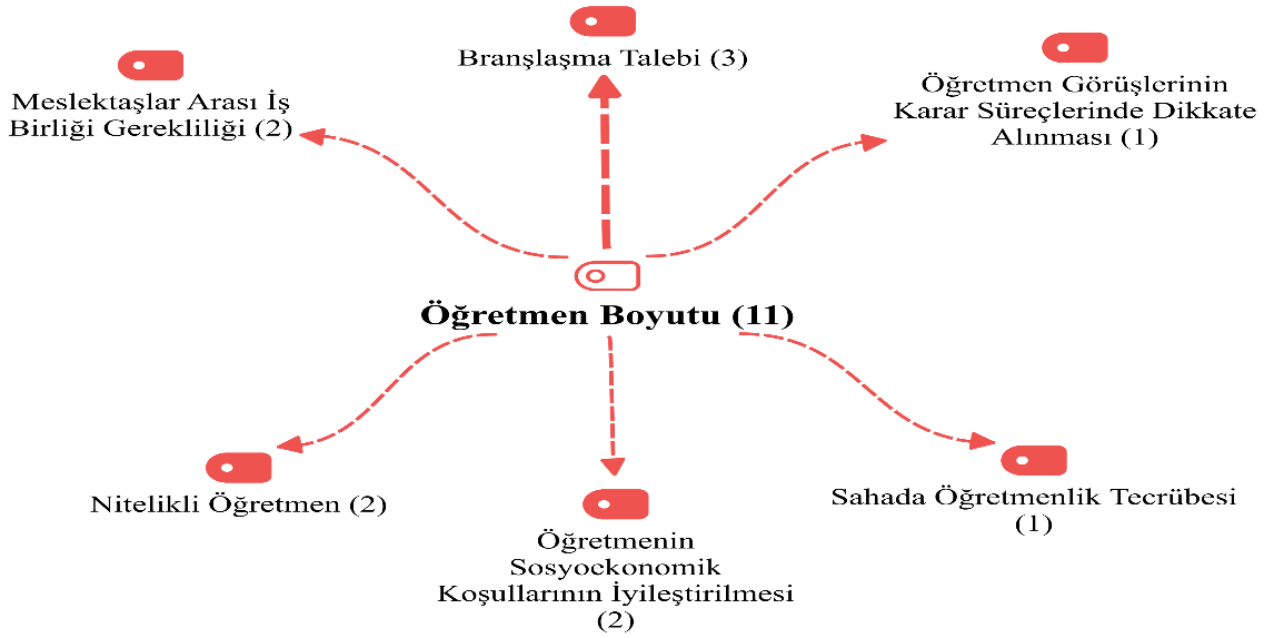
Branşlaşma Talebi (3)

Meslektaşlar Arası İş Birliği Gerekliliği (2)

Öğretmen Görüşlerinin Karar Süreçlerinde Dikkate Alınması (1)

Öğretmen Boyutu (11)

Nitelikli Öğretmen (2)

Öğretmenin Sosyoekonomik Koşullarının İyileştirilmesi (2)

Sahada Öğretmenlik Tecrübesi (1)